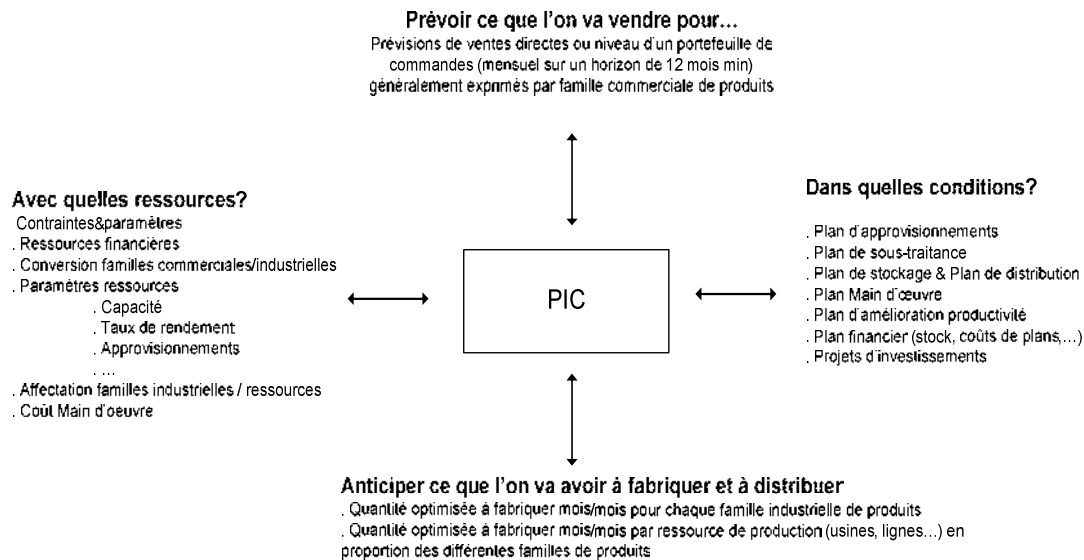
Prévoir ce que l'on va vendre pour…
Prévisions de ventes directes ou niveau d'un portefeuille de commandes (mensuel sur un horizon de 12 mois min) généralement exprimés par famille commerciale de produits

Avec quelles ressources?
Contraintes&paramètres
. Ressources financières
. Conversion familles commerciales/industrielles
. Paramètres ressources
. Capacité
. Taux de rendement
. Approvisionnements
. …
. Affectation familles industrielles / ressources
. Coût Main d'oeuvre

PIC

Dans quelles conditions?
. Plan d'approvisionnements
. Plan de sous-traitance
. Plan de stockage & Plan de distribution
. Plan Main d'œuvre
. Plan d'amélioration productivité
. Plan financier (stock, coûts de plans,…)
. Projets d'investissements

Anticiper ce que l'on va avoir à fabriquer et à distribuer
. Quantité optimisée à fabriquer mois/mois pour chaque famille industrielle de produits
. Quantité optimisée à fabriquer mois/mois par ressource de production (usines, lignes…) en proportion des différentes familles de produits